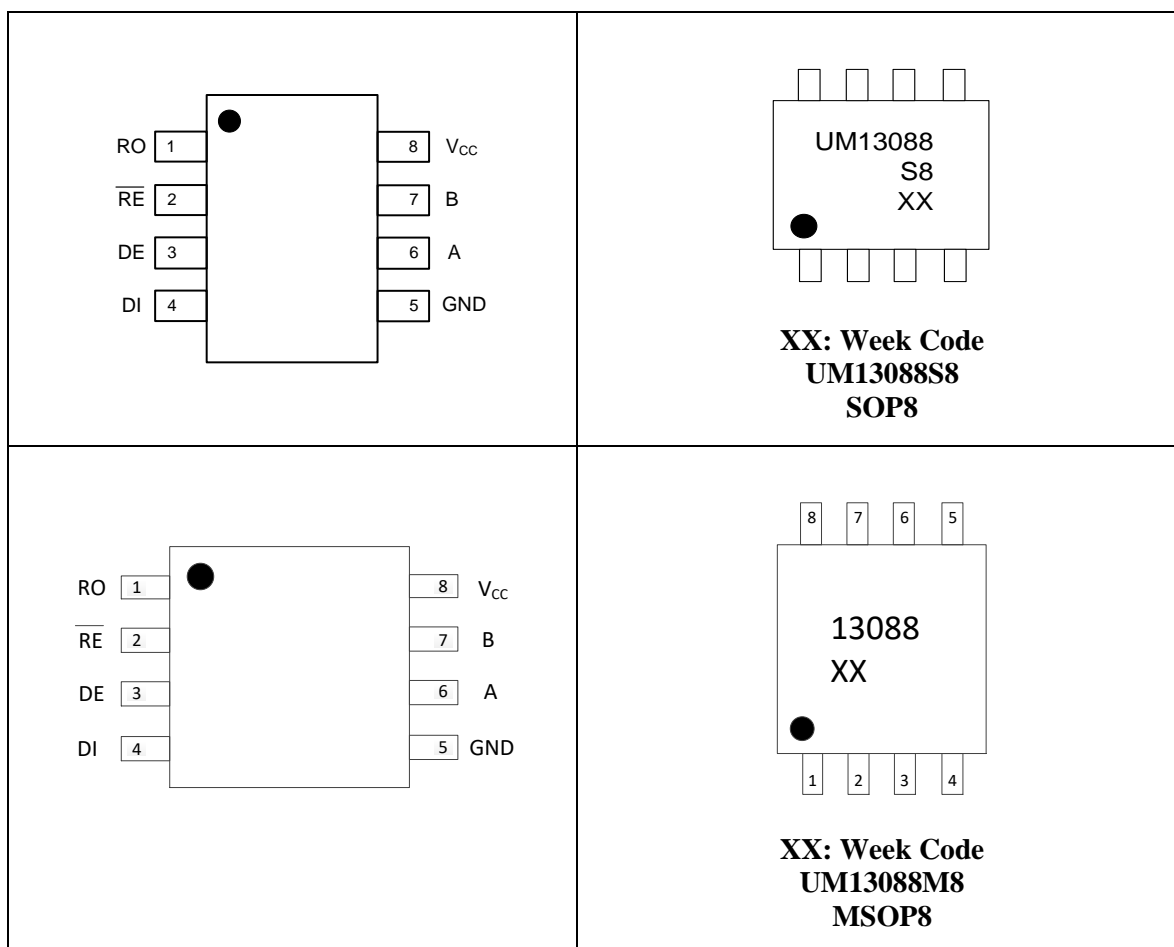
| RO 1<br>$\overline{RE}$ 2<br>DE 3<br>DI 4<br>8 $V_{CC}$<br>7 B<br>6 A<br>5 GND | UM13088<br>S8<br>XX<br>**XX: Week Code**<br>**UM13088S8**<br>**SOP8** |
|---|---|
| RO 1<br>$\overline{RE}$ 2<br>DE 3<br>DI 4<br>8 $V_{CC}$<br>7 B<br>6 A<br>5 GND | 8 7 6 5<br>13088<br>XX<br>1 2 3 4<br>**XX: Week Code**<br>**UM13088M8**<br>**MSOP8** |